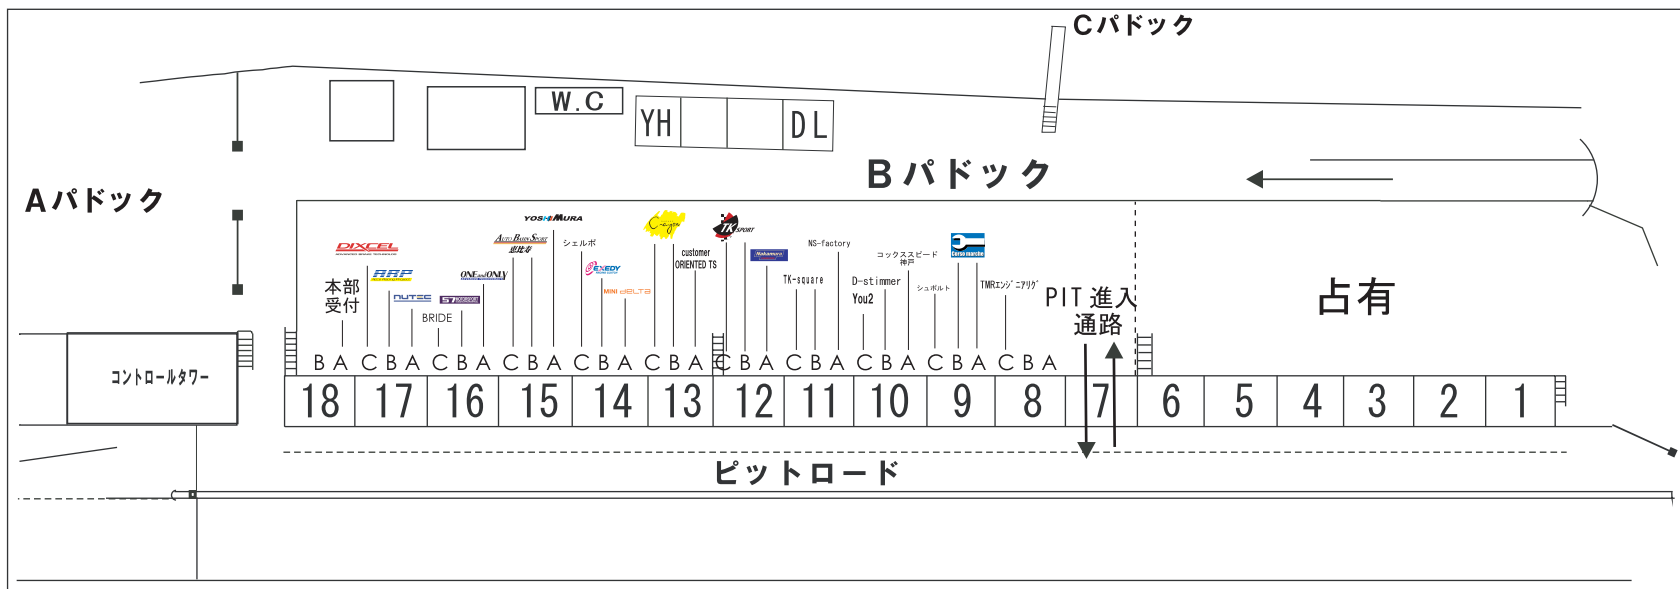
Cパドック

W.C

YH

DL

Bパドック

Aパドック

YOSHIMURA

C-ryon

TK SPORT

DIXCEL

Auto Baden Sport 

シェルボ

customer ORIENTED TS

NS-factory

Nakamura

Corso marche

コックススピード 神戸

EXEDY

ARP

ONE and ONLY

TK-square

D-stimmer

You2

シュポルト

TMRエンジニアリング

本部受付

NUTEC

BRIDE

MINI deLTA

PIT 進入通路

占有

コントロールタワー

B A C B A C B A C B A C B A C B A C B A C B A C B A C B A C B A C B A

18 17 16 15 14 13 12 11 10 9 8 7 6 5 4 3 2 1

ピットロード